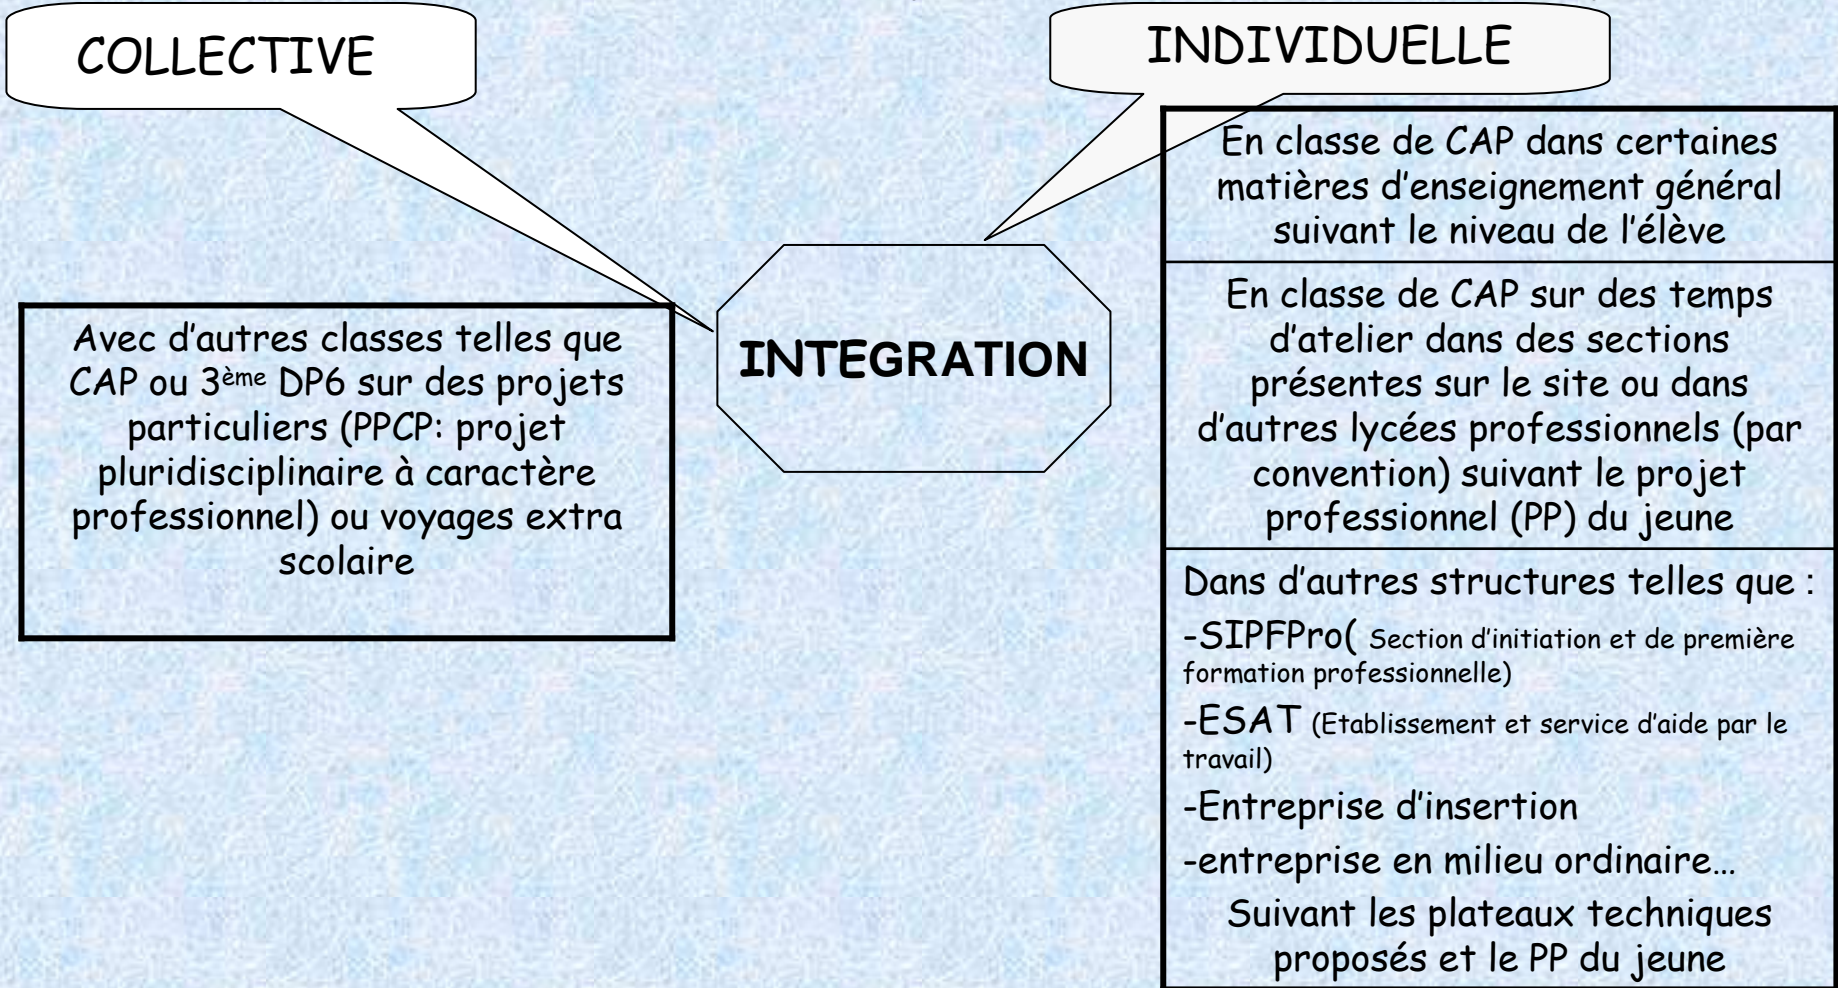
COLLECTIVE

INDIVIDUELLE

INTEGRATION

Avec d'autres classes telles que CAP ou 3ème DP6 sur des projets particuliers (PPCP: projet pluridisciplinaire à caractère professionnel) ou voyages extra scolaire

En classe de CAP dans certaines matières d'enseignement général suivant le niveau de l'élève

En classe de CAP sur des temps d'atelier dans des sections présentes sur le site ou dans d'autres lycées professionnels (par convention) suivant le projet professionnel (PP) du jeune

Dans d'autres structures telles que :

-SIPFPro( Section d'initiation et de première formation professionnelle)

-ESAT (Etablissement et service d'aide par le travail)

-Entreprise d'insertion

-entreprise en milieu ordinaire…

Suivant les plateaux techniques proposés et le PP du jeune